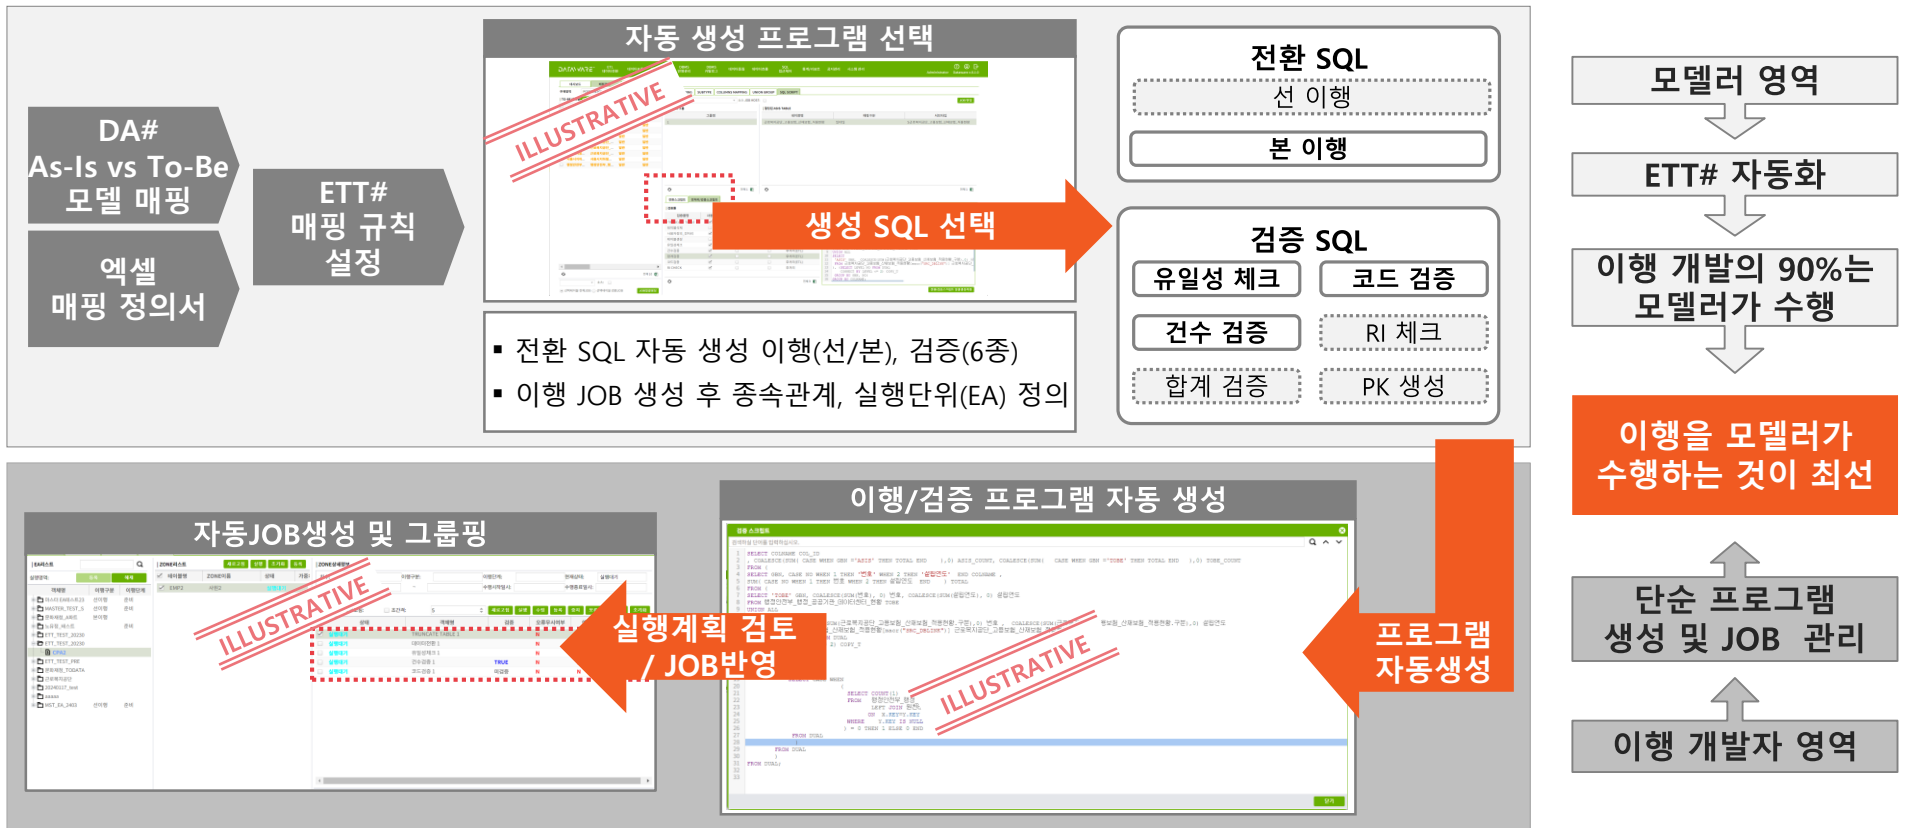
DA#
As-Is vs To-Be
모델 매핑

엑셀
매핑 정의서

ETT#
매핑 규칙
설정

자동 생성 프로그램 선택

ILLUSTRATIVE

생성 SQL 선택

■ 전환 SQL 자동 생성 이행(선/본), 검증(6종)
■ 이행 JOB 생성 후 종속관계, 실행단위(EA) 정의

전환 SQL
선 이행
본 이행

검증 SQL
유일성 체크
코드 검증
건수 검증
RI 체크
합계 검증
PK 생성

모델러 영역
ETT# 자동화
이행 개발의 90%는
모델러가 수행

이행을 모델러가
수행하는 것이 최선

단순 프로그램
생성 및 JOB 관리
이행 개발자 영역

자동JOB생성 및 그룹핑

ILLUSTRATIVE

실행계획 검토
/ JOB반영

이행/검증 프로그램 자동 생성

ILLUSTRATIVE

프로그램
자동생성